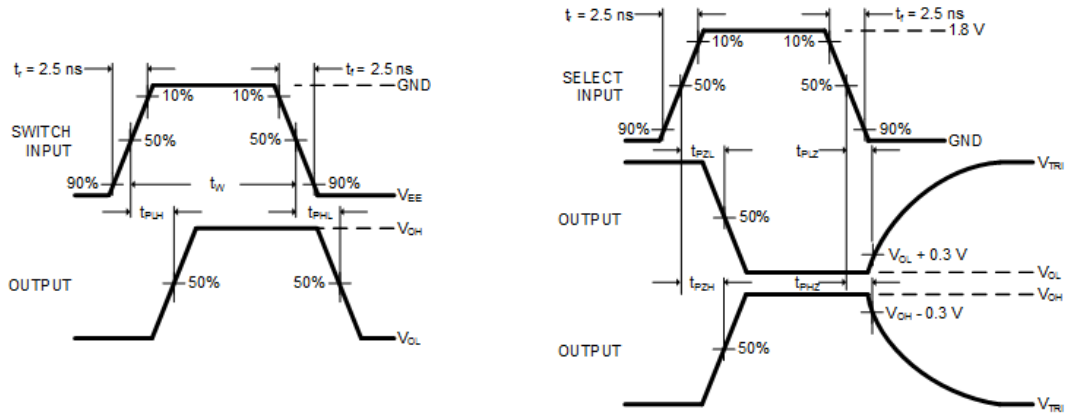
$t_r$ = 2.5 ns

$t_f$ = 2.5 ns

10%

10%

GND

SWITCH INPUT

50%

50%

90%

$t_W$

90%

$V_{EE}$

$t_{PLH}$

$t_{PHL}$

$V_{OH}$

OUTPUT

50%

50%

$V_{OL}$

$t_r$ = 2.5 ns

$t_f$ = 2.5 ns

10%

10%

1.8 V

SELECT INPUT

50%

50%

90%

90%

GND

$t_{PZL}$

$t_{PLZ}$

$V_{TRI}$

OUTPUT

50%

$V_{OL}$ + 0.3 V

$V_{OL}$

$t_{PZH}$

$t_{PHZ}$

$V_{OH}$

$V_{OH}$ - 0.3 V

OUTPUT

50%

$V_{TRI}$